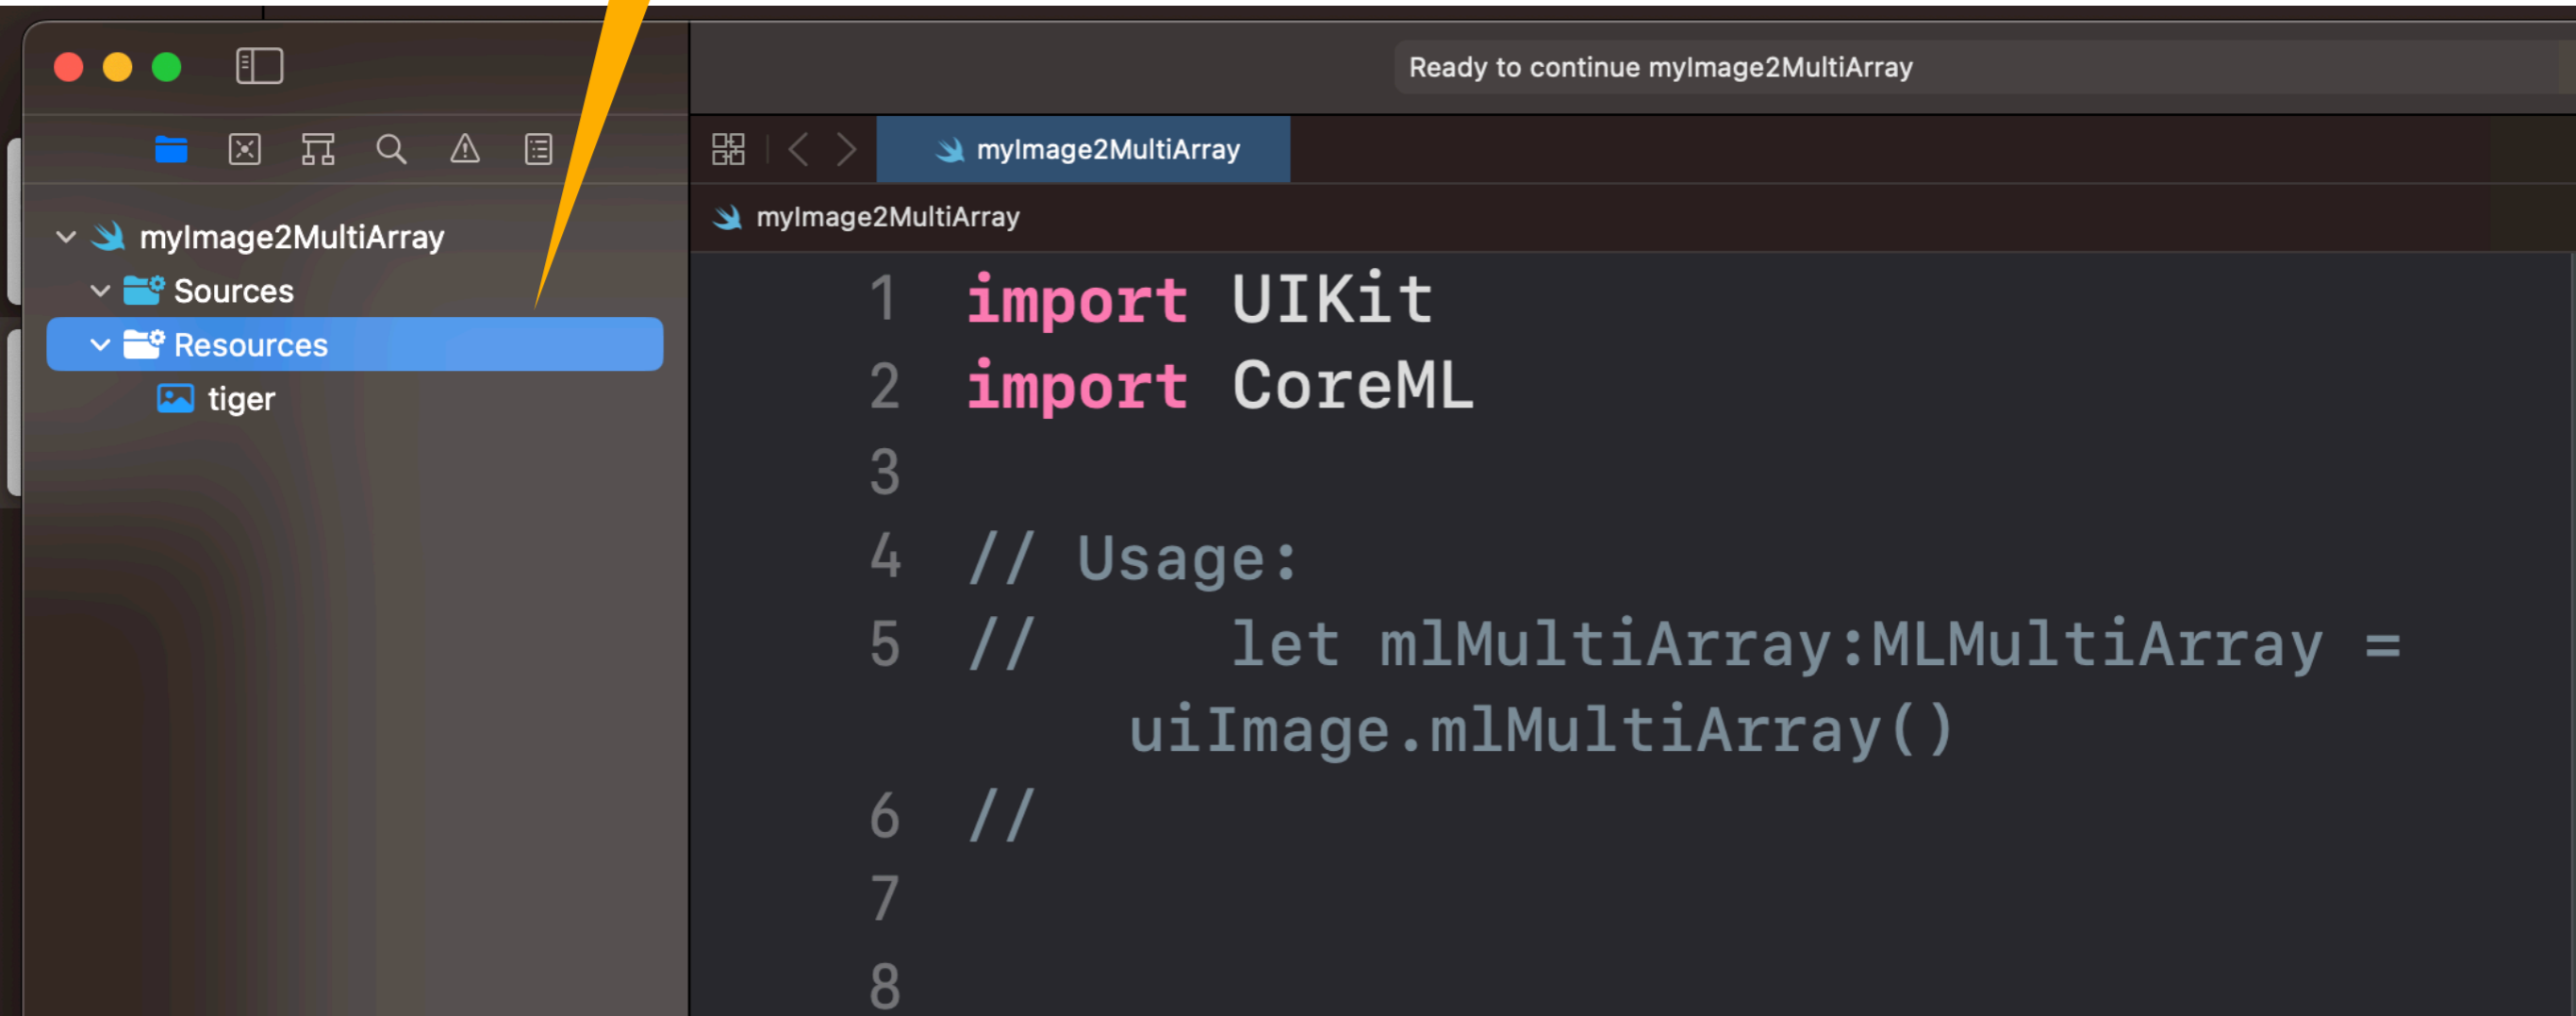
Ready to continue myImage2MultiArray

myImage2MultiArray

myImage2MultiArray

myImage2MultiArray
Sources
Resources
tiger

1 import UIKit
2 import CoreML
3
4 // Usage:
5 //       let mlMultiArray:MLMultiArray = uiImage.mlMultiArray()
6 //
7
8